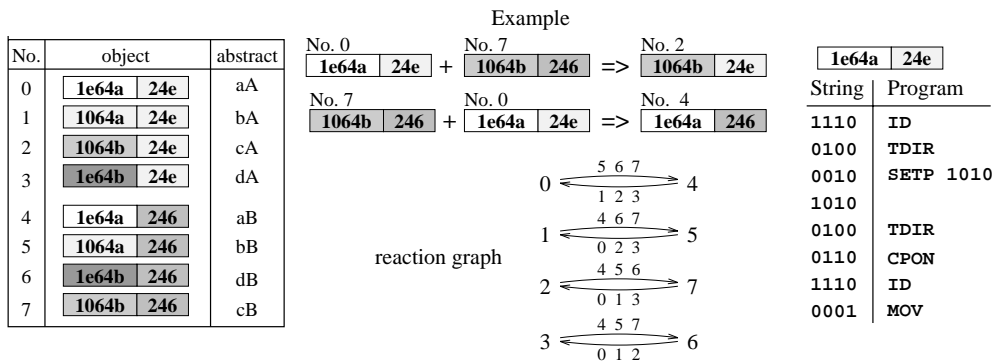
| No. | object | abstract |
|---|---|---|
| 0 | 1e64a 24e | aA |
| 1 | 1064a 24e | bA |
| 2 | 1064b 24e | cA |
| 3 | 1e64b 24e | dA |
| 4 | 1e64a 246 | aB |
| 5 | 1064a 246 | bB |
| 6 | 1e64b 246 | dB |
| 7 | 1064b 246 | cB |

Example

No. 0 1e64a 24e + No. 7 1064b 246 => No. 2 1064b 24e

No. 7 1064b 246 + No. 0 1e64a 24e => No. 4 1e64a 246

reaction graph

0 5 6 7 / 1 2 3 4

1 4 6 7 / 0 2 3 5

2 4 5 6 / 0 1 3 7

3 4 5 7 / 0 1 2 6

1e64a 24e

| String | Program |
|---|---|
| 1110 | ID |
| 0100 | TDIR |
| 0010 | SETP 1010 |
| 1010 | |
| 0100 | TDIR |
| 0110 | CPON |
| 1110 | ID |
| 0001 | MOV |